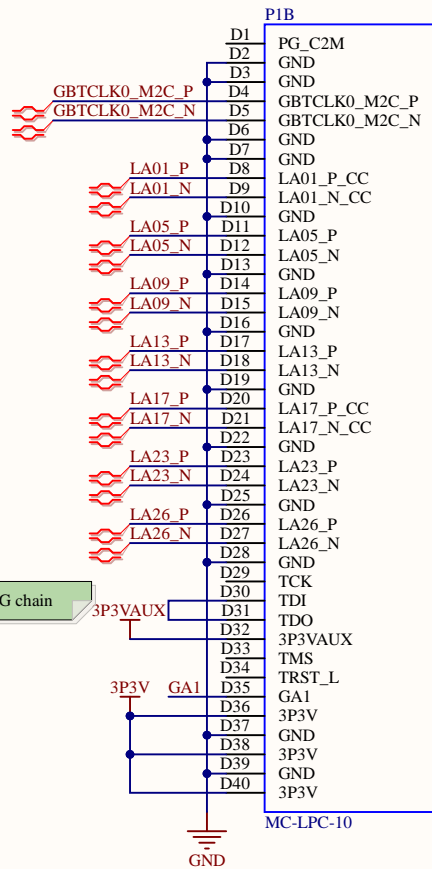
P1B

| Pin | Name |
|---|---|
| D1 | PG_C2M |
| D2 | GND |
| D3 | GND |
| D4 | GBTCLK0_M2C_P |
| D5 | GBTCLK0_M2C_N |
| D6 | GND |
| D7 | GND |
| D8 | LA01_P_CC |
| D9 | LA01_N_CC |
| D10 | GND |
| D11 | LA05_P |
| D12 | LA05_N |
| D13 | GND |
| D14 | LA09_P |
| D15 | LA09_N |
| D16 | GND |
| D17 | LA13_P |
| D18 | LA13_N |
| D19 | GND |
| D20 | LA17_P_CC |
| D21 | LA17_N_CC |
| D22 | GND |
| D23 | LA23_P |
| D24 | LA23_N |
| D25 | GND |
| D26 | LA26_P |
| D27 | LA26_N |
| D28 | GND |
| D29 | TCK |
| D30 | TDI |
| D31 | TDO |
| D32 | 3P3VAUX |
| D33 | TMS |
| D34 | TRST_L |
| D35 | GA1 |
| D36 | 3P3V |
| D37 | GND |
| D38 | 3P3V |
| D39 | GND |
| D40 | 3P3V |

MC-LPC-10

GBTCLK0_M2C_P
GBTCLK0_M2C_N
LA01_P
LA01_N
LA05_P
LA05_N
LA09_P
LA09_N
LA13_P
LA13_N
LA17_P
LA17_N
LA23_P
LA23_N
LA26_P
LA26_N
G chain
3P3VAUX
3P3V
GA1
GND